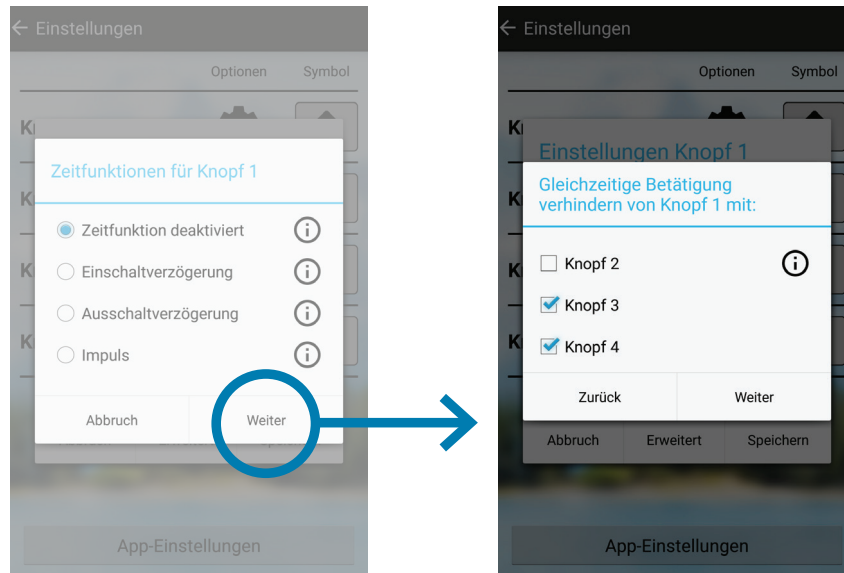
← Einstellungen

Optionen Symbol

Zeitfunktionen für Knopf 1

Zeitfunktion deaktiviert

Einschaltverzögerung

Ausschaltverzögerung

Impuls

Abbruch

Weiter

App-Einstellungen

← Einstellungen

Optionen Symbol

Einstellungen Knopf 1

Gleichzeitige Betätigung verhindern von Knopf 1 mit:

Knopf 2

Knopf 3

Knopf 4

Zurück

Weiter

Abbruch Erweitert Speichern

App-Einstellungen